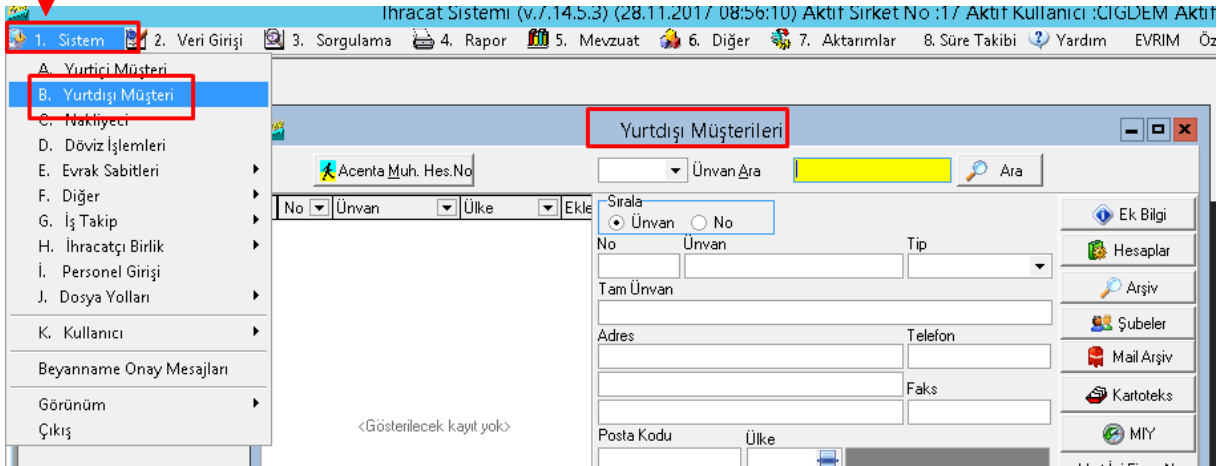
İhracat Sistemi (v.7.14.5.3) (28.11.2017 08:56:10) Aktif Şirket No :17 Aktif Kullanıcı :CIGDEM Aktif

1. Sistem 2. Veri Girişi 3. Sorgulama 4. Rapor 5. Mevzuat 6. Diğer 7. Aktarımlar 8. Süre Takibi Yardım EVRIM Öz

A. Yurtiçi Müşteri
B. Yurtdışı Müşteri
C. Nakliyeci
D. Döviz İşlemleri
E. Evrak Sabitleri
F. Diğer
G. İş Takip
H. İhracatçı Birlik
İ. Personel Girişi
J. Dosya Yolları
K. Kullanıcı
Beyanname Onay Mesajları
Görünüm
Çıkış

Yurtdışı Müşterileri

Acenta Muh. Hes.No

No Ünvan Ülke Ekle

<Gösterilecek kayıt yok>

Ünvan Ara Ara

Sırala
Ünvan No

No Ünvan Tip

Tam Ünvan

Adres Telefon

Faks

Posta Kodu Ülke

Ek Bilgi
Hesaplar
Arşiv
Şubeler
Mail Arşiv
Kartoteks
MIY
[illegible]